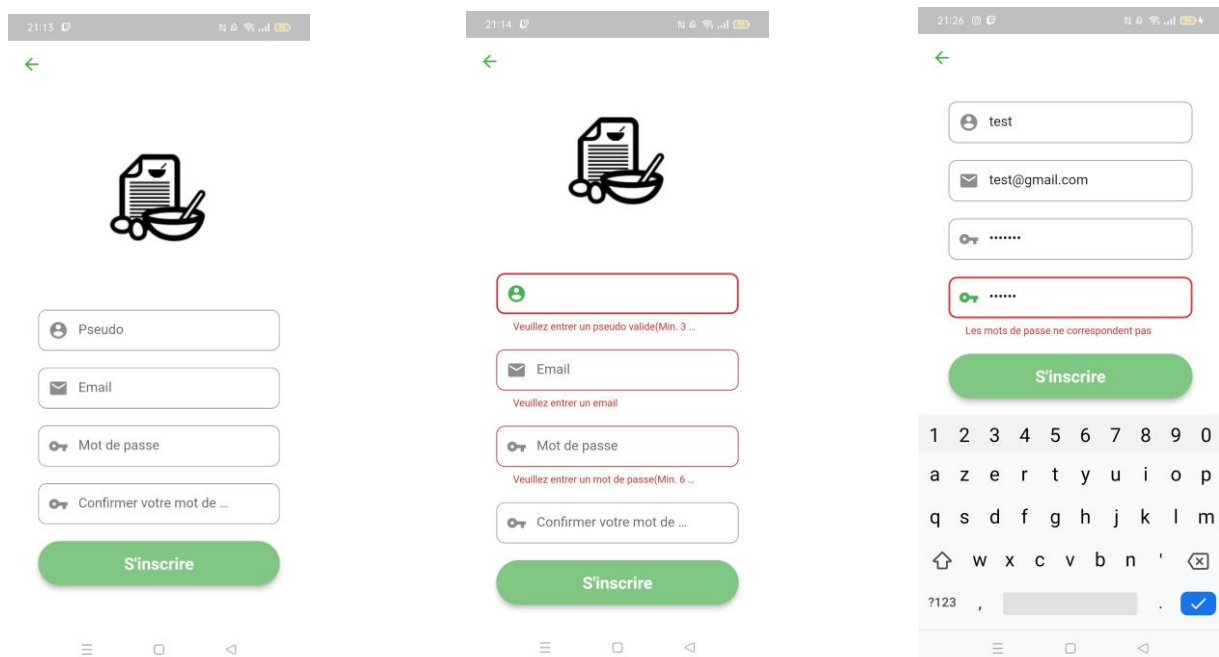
21:13

Pseudo

Email

Mot de passe

Confirmer votre mot de ...

S'inscrire

21:14

Veuillez entrer un pseudo valide(Min. 3 ...

Email

Veuillez entrer un email

Mot de passe

Veuillez entrer un mot de passe(Min. 6 ...

Confirmer votre mot de ...

S'inscrire

21:26

test

test@gmail.com

•••••••

••••••

Les mots de passe ne correspondent pas

S'inscrire

1 2 3 4 5 6 7 8 9 0

a z e r t y u i o p

q s d f g h j k l m

w x c v b n '

?123 , .